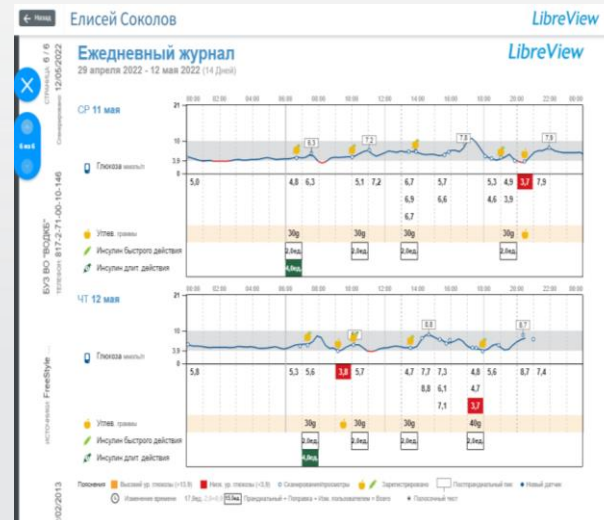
← Назад Елисей Соколов LibreView

Страница 6 / 6 Сгенерировано: 12/05/2022

Ежедневный журнал LibreView

29 апреля 2022 - 12 мая 2022 (14 Дней)

6 из 6

СР 11 мая

21
10
3,9

00:00 02:00 04:00 06:00 08:00 10:00 12:00 14:00 16:00 18:00 20:00 22:00 00:00

8,3 7,2 7,8 7,9

Глюкоза ммоль/л

5,0 4,8 6,3 5,1 7,2 6,7 6,6 6,7 5,3 4,6 4,9 3,9 3,7 7,9

Углев. граммы 30g 30g 30g 30g

Инсулин быстрого действия 2,0ед. 2,0ед. 2,0ед. 2,0ед.

Инсулин длит действия 4,0ед.

ЧТ 12 мая

21
10
3,9

8,8 8,7

Глюкоза ммоль/л

5,8 5,3 5,6 3,8 5,7 4,7 8,8 7,1 7,7 6,1 7,3 5,6 4,7 3,7 8,7 7,4

Углев. граммы 30g 30g 30g 40g

Инсулин быстрого действия 2,0ед. 2,0ед. 2,0ед. 2,0ед.

Инсулин длит действия 4,0ед.

БУЗ ВО "ВОДКБ" Телефон: 817-2-71-00-10-146

Источник: FreeStyle ...

02/2013

Пояснения: Высокий ур. глюкозы (>13,9) Низк. ур. глюкозы (<3,9) Сканированиеглюкометры Зарегистрировано Постпрандиальный пик Новый датчик

Изменение времени 17,9ед. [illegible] Прандиальный + Поправка + Изм. пользователем = Всего Полосочный тест